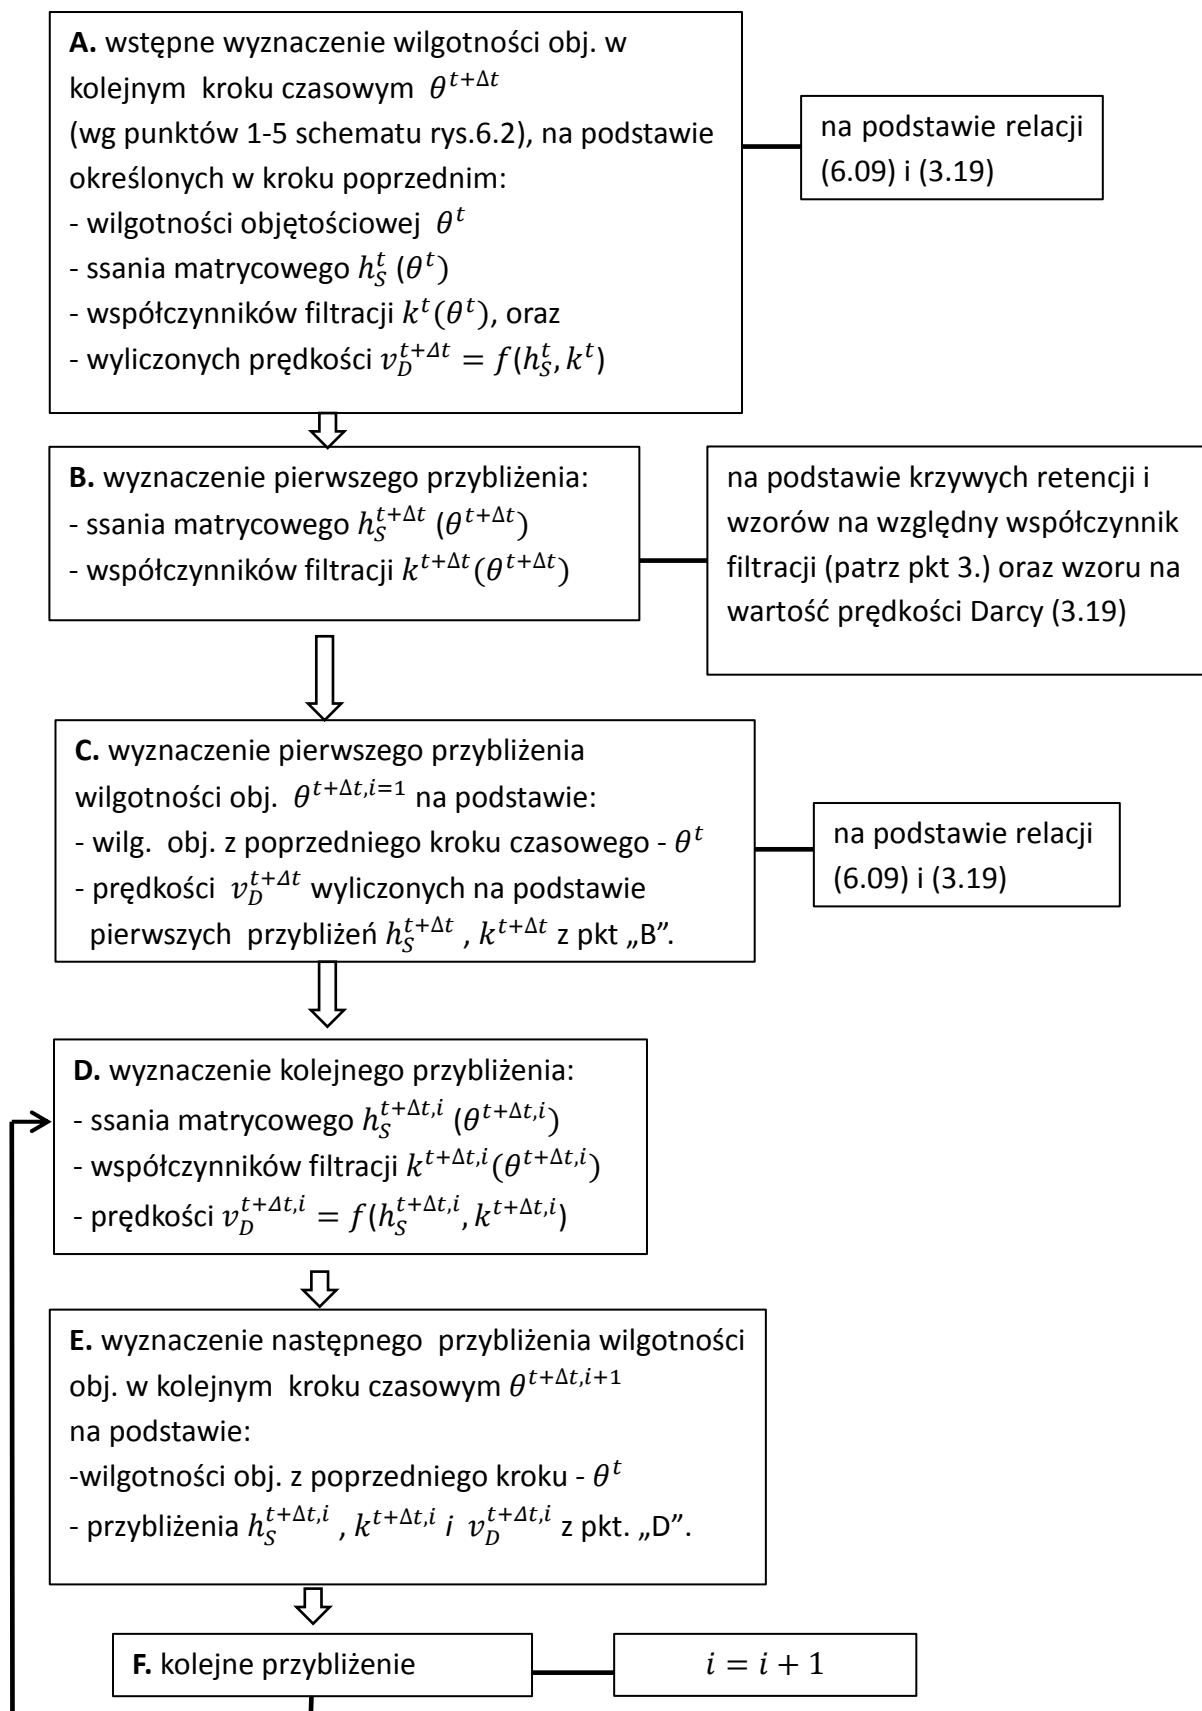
**A.** wstępne wyznaczenie wilgotności obj. w kolejnym kroku czasowym $\theta^{t+\Delta t}$
(wg punktów 1-5 schematu rys.6.2), na podstawie określonych w kroku poprzednim:
- wilgotności objętościowej $\theta^{t}$
- ssania matrycowego $h_S^t$ $(\theta^t)$
- współczynników filtracji $k^t(\theta^t)$, oraz
- wyliczonych prędkości $v_D^{t+\Delta t} = f(h_S^t, k^t)$

na podstawie relacji (6.09) i (3.19)

**B.** wyznaczenie pierwszego przybliżenia:
- ssania matrycowego $h_S^{t+\Delta t}$ $(\theta^{t+\Delta t})$
- współczynników filtracji $k^{t+\Delta t}(\theta^{t+\Delta t})$

na podstawie krzywych retencji i wzorów na względny współczynnik filtracji (patrz pkt 3.) oraz wzoru na wartość prędkości Darcy (3.19)

**C.** wyznaczenie pierwszego przybliżenia wilgotności obj. $\theta^{t+\Delta t,i=1}$ na podstawie:
- wilg. obj. z poprzedniego kroku czasowego - $\theta^t$
- prędkości $v_D^{t+\Delta t}$ wyliczonych na podstawie pierwszych przybliżeń $h_S^{t+\Delta t}$ , $k^{t+\Delta t}$ z pkt „B".

na podstawie relacji (6.09) i (3.19)

**D.** wyznaczenie kolejnego przybliżenia:
- ssania matrycowego $h_S^{t+\Delta t,i}$ $(\theta^{t+\Delta t,i})$
- współczynników filtracji $k^{t+\Delta t,i}(\theta^{t+\Delta t,i})$
- prędkości $v_D^{t+\Delta t,i} = f(h_S^{t+\Delta t,i}, k^{t+\Delta t,i})$

**E.** wyznaczenie następnego przybliżenia wilgotności obj. w kolejnym kroku czasowym $\theta^{t+\Delta t,i+1}$
na podstawie:
-wilgotności obj. z poprzedniego kroku - $\theta^t$
- przybliżenia $h_S^{t+\Delta t,i}$ , $k^{t+\Delta t,i}$ $i$ $v_D^{t+\Delta t,i}$ z pkt. „D".

**F.** kolejne przybliżenie

$i = i + 1$